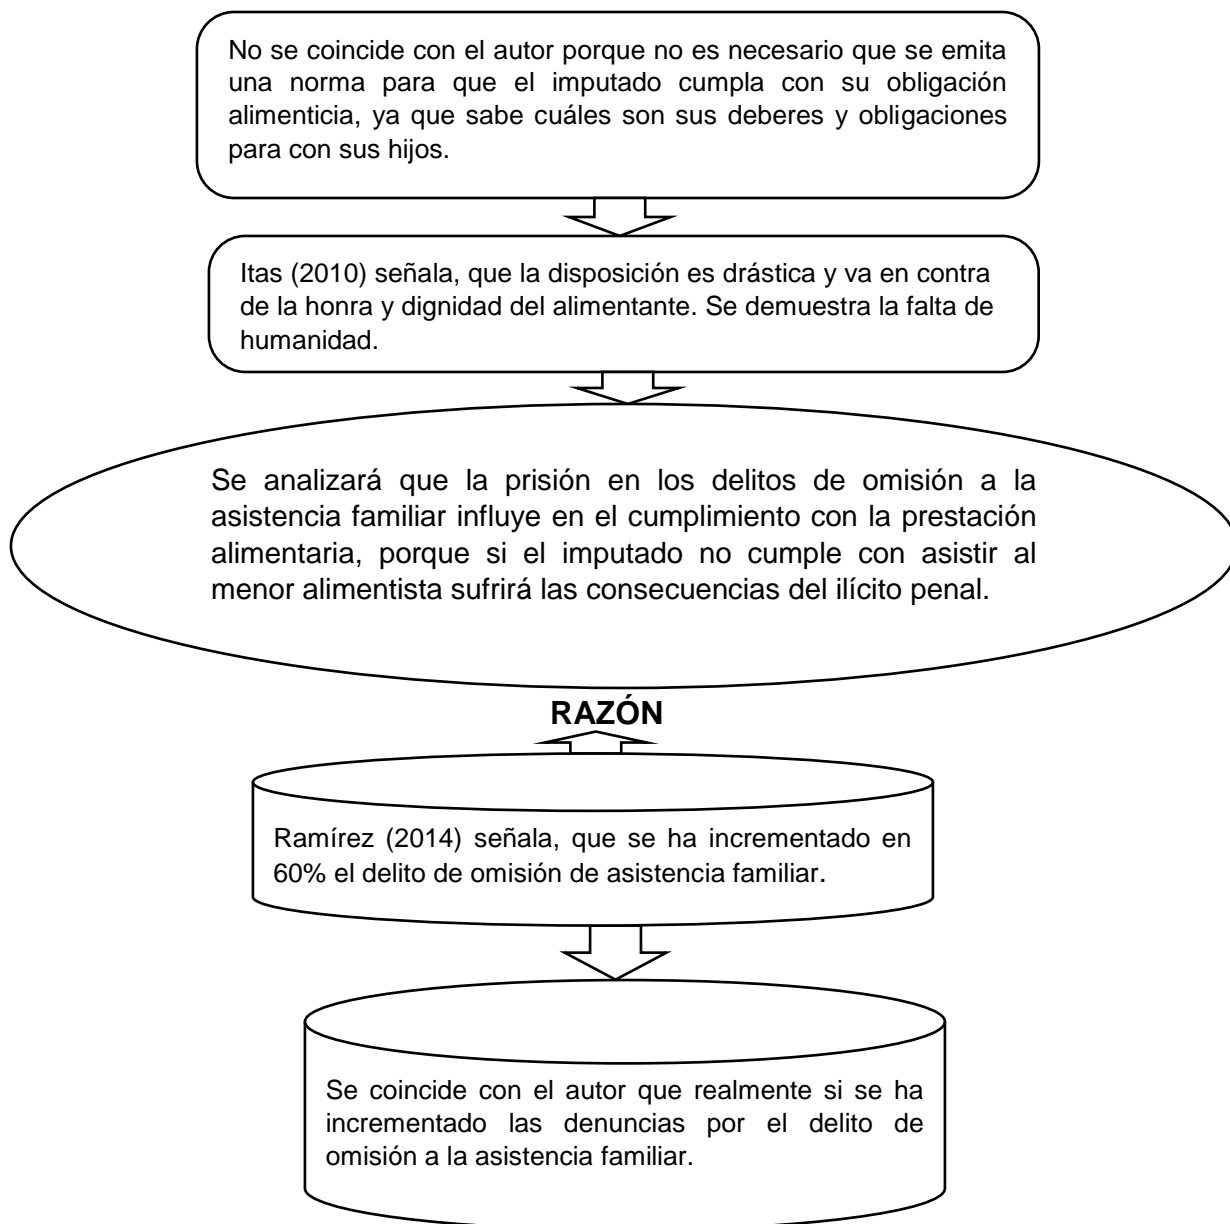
No se coincide con el autor porque no es necesario que se emita una norma para que el imputado cumpla con su obligación alimenticia, ya que sabe cuáles son sus deberes y obligaciones para con sus hijos.

Itas (2010) señala, que la disposición es drástica y va en contra de la honra y dignidad del alimentante. Se demuestra la falta de humanidad.

Se analizará que la prisión en los delitos de omisión a la asistencia familiar influye en el cumplimiento con la prestación alimentaria, porque si el imputado no cumple con asistir al menor alimentista sufrirá las consecuencias del ilícito penal.

RAZÓN

Ramírez (2014) señala, que se ha incrementado en 60% el delito de omisión de asistencia familiar.

Se coincide con el autor que realmente si se ha incrementado las denuncias por el delito de omisión a la asistencia familiar.